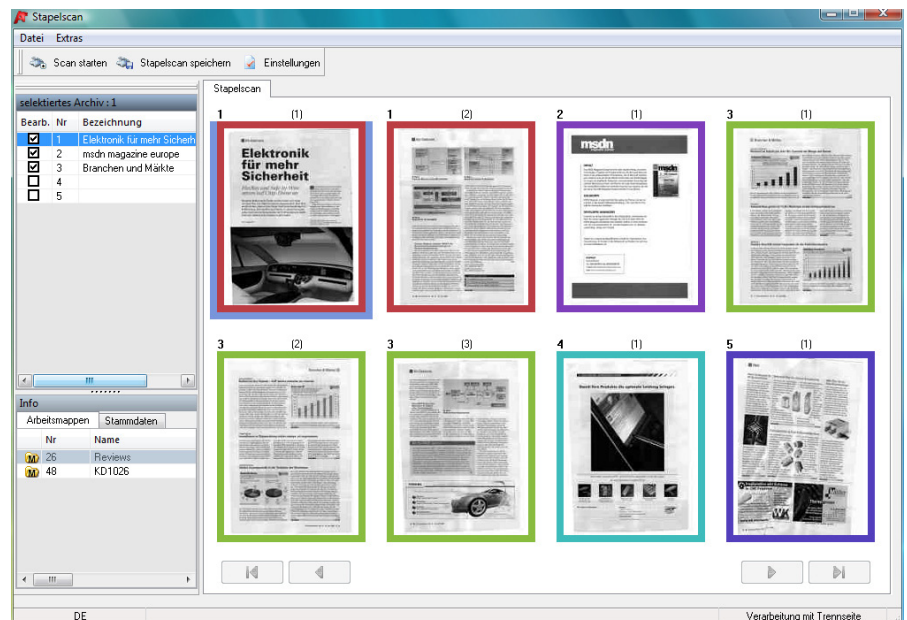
Stapelscan

Datei Extras

Scan starten Stapelscan speichern Einstellungen

selektiertes Archiv : 1

| Bearb. | Nr | Bezeichnung |
|---|---|---|
| ☑ | 1 | Elektronik für mehr Sicherh |
| ☑ | 2 | msdn magazine europe |
| ☑ | 3 | Branchen und Märkte |
| ☐ | 4 | |
| ☐ | 5 | |

Info

Arbeitsmappen Stammdaten

| | Nr | Name |
|---|---|---|
| M | 26 | Reviews |
| M | 48 | KD1026 |

Stapelscan

1 (1)

Elektronik für mehr Sicherheit

1 (2)

2 (1)

msdn

3 (1)

3 (2)

3 (3)

4 (1)

5 (1)

DE

Verarbeitung mit Trennseite